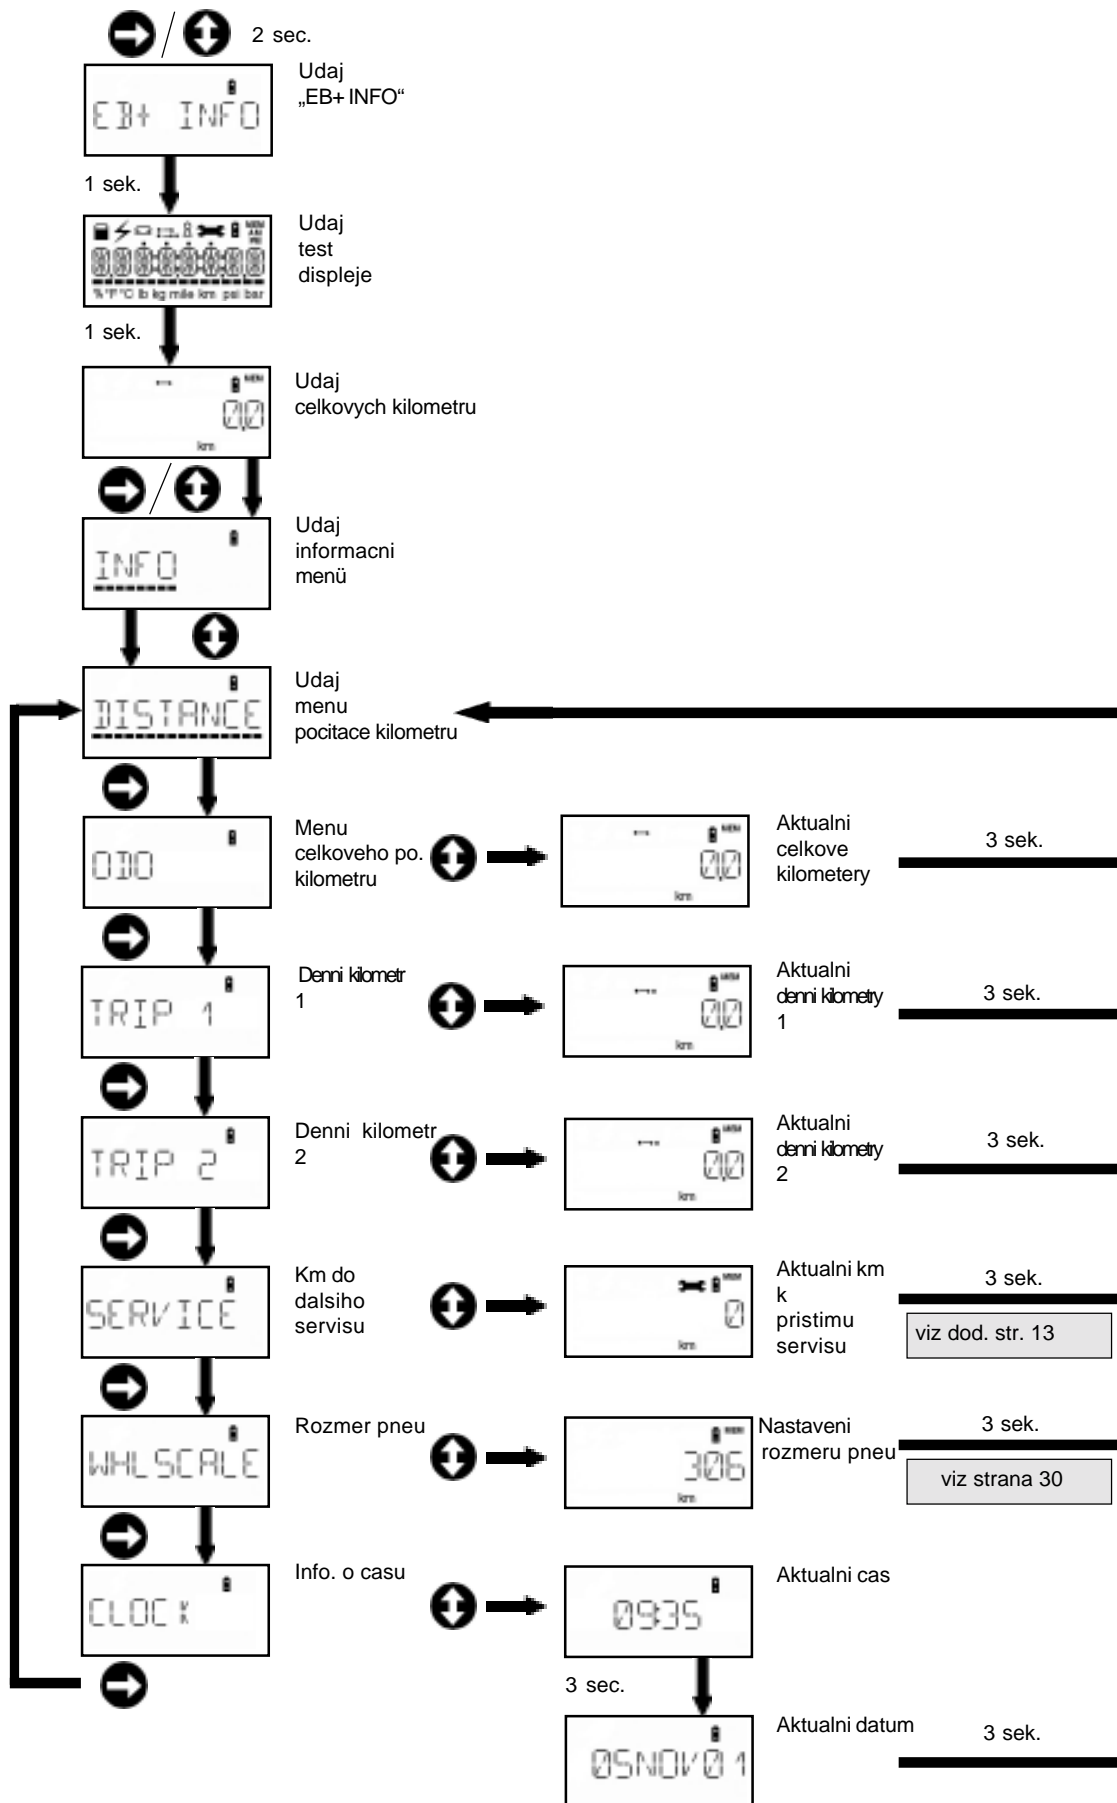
/ 2 sec.

EB+ INFO

Udaj „EB+ INFO“

1 sek.

%°F°C lb kg mile km psi bar

Udaj test displeje

1 sek.

0,0
km

Udaj celkovych kilometru

/

INFO

Udaj informacni menü

DISTANCE

Udaj menu pocitace kilometru

ODO

Menu celkoveho po. kilometru

0,0
km

Aktualni celkove kilometery

3 sek.

TRIP 1

Denni kilometr 1

0,0
km

Aktualni denni kilometry 1

3 sek.

TRIP 2

Denni kilometr 2

0,0
km

Aktualni denni kilometry 2

3 sek.

SERVICE

Km do dalsiho servisu

0
km

Aktualni km k pristimu servisu

3 sek.

viz dod. str. 13

WHLSCALE

Rozmer pneu

306
km

Nastaveni rozmeru pneu

3 sek.

viz strana 30

CLOCK

Info. o casu

0935

Aktualni cas

3 sec.

05NOV01

Aktualni datum

3 sek.